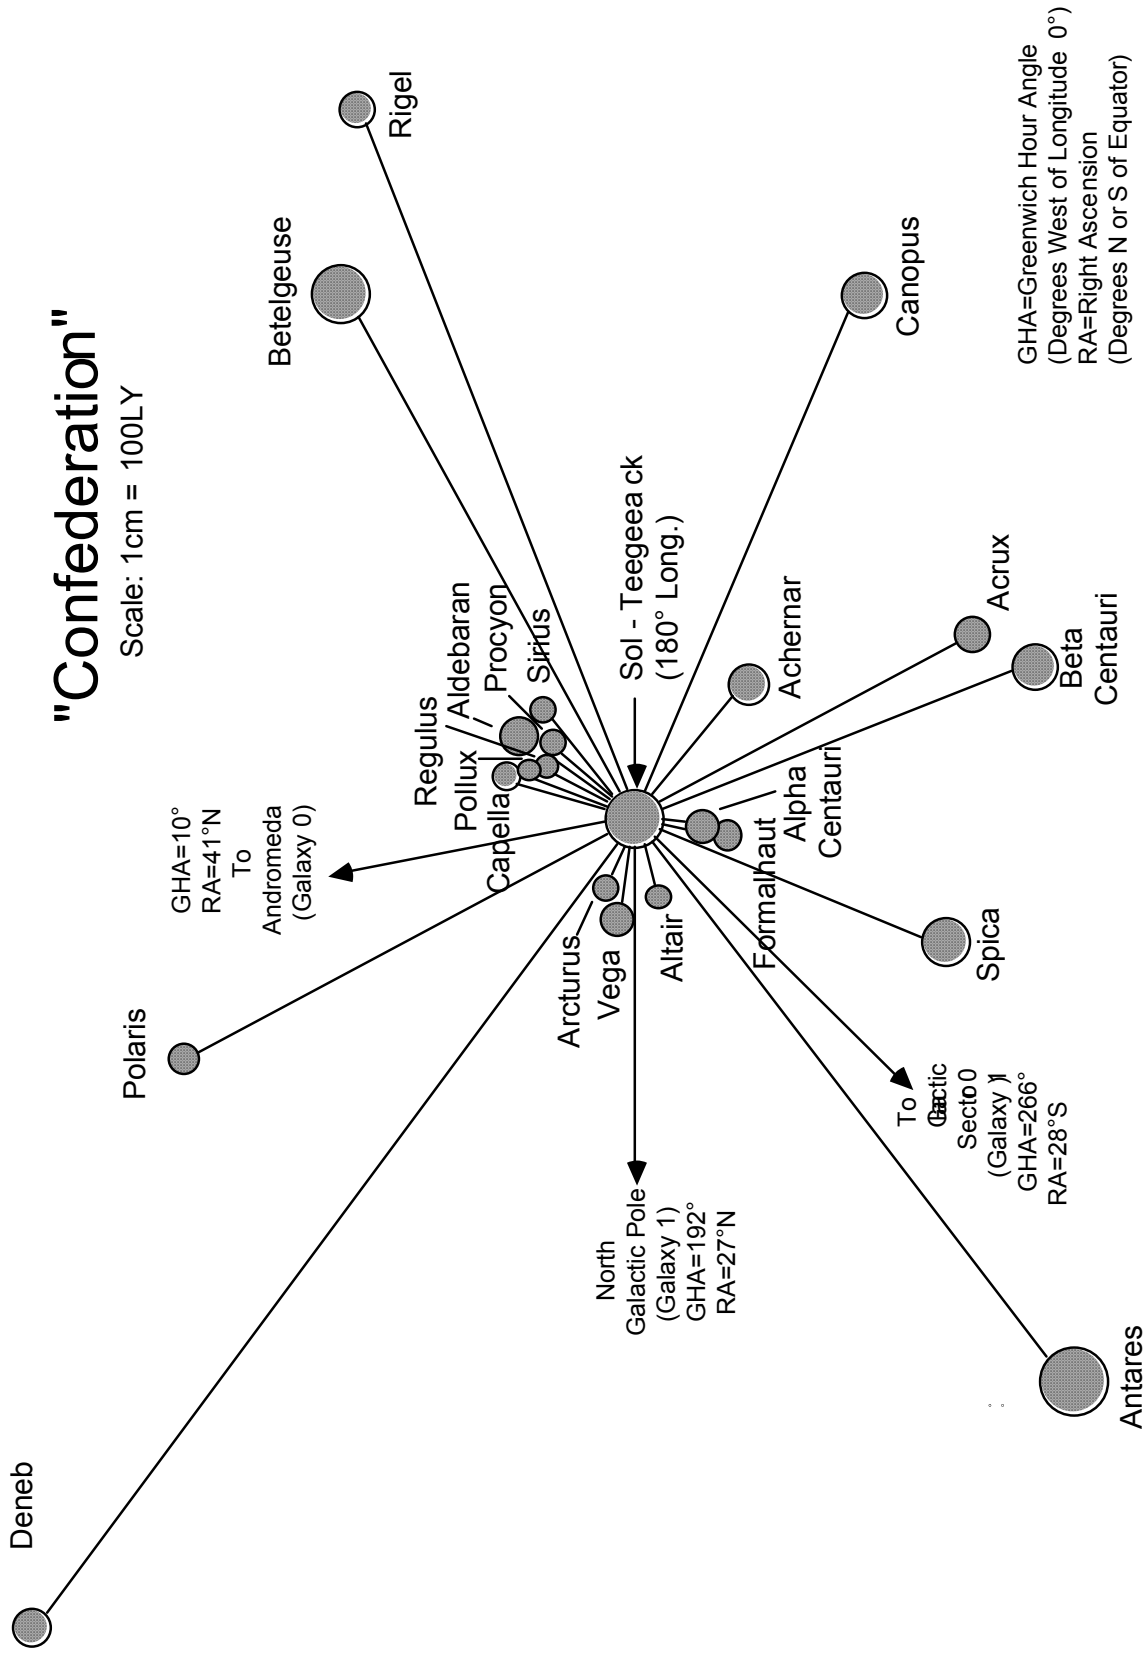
"Confederation"
Scale: 1cm = 100LY

GHA=Greenwich Hour Angle
(Degrees West of Longitude 0°)
RA=Right Ascension
(Degrees N or S of Equator)

Rigel

Betelgeuse

Canopus

Sol - Teegeea ck
(180° Long.)

Regulus
Aldebaran
Procyon
Sirius

Pollux
Capella

Achernar

Acrux

Beta
Centauri

Alpha
Centauri

Formalhaut

Spica

GHA=10°
RA=41°N
To
Andromeda
(Galaxy 0)

Arcturus
Vega
Altair

Polaris

To
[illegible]
Secto 0
(Galaxy 1)
GHA=266°
RA=28°S

North
Galactic Pole
(Galaxy 1)
GHA=192°
RA=27°N

Antares

Deneb